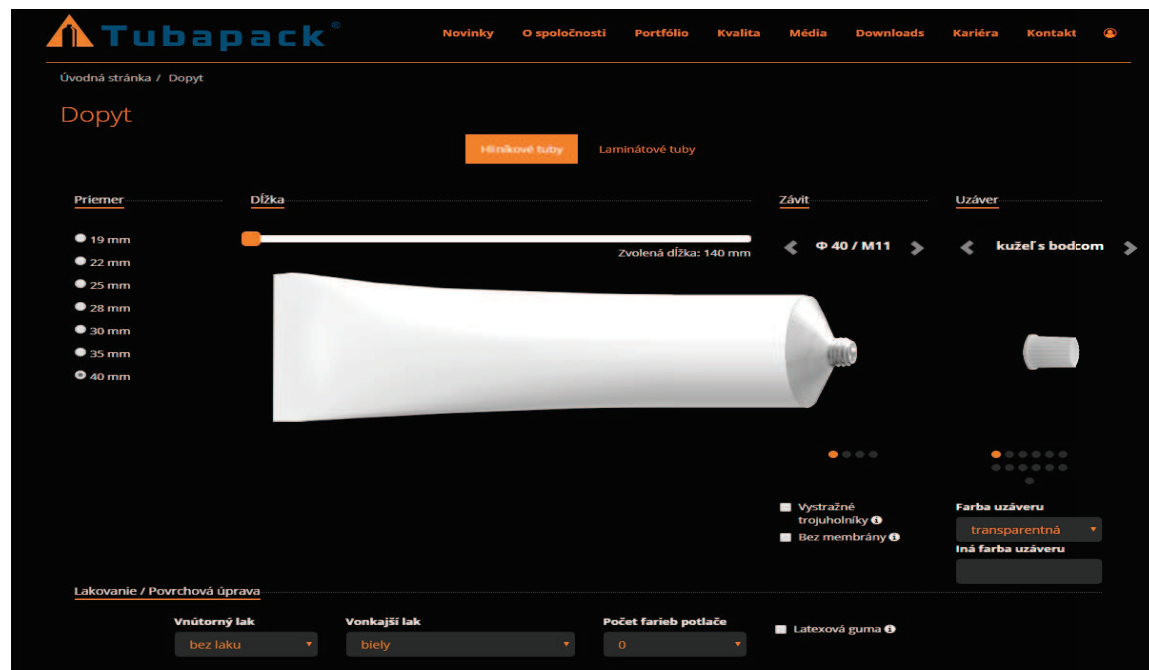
Tubapack®

Novinky O spoločnosti Portfólio Kvalita Média Downloads Kariéra Kontakt

Úvodná stránka / Dopyt

Dopyt

Hliníkové tuby Laminátové tuby

Priemer

19 mm
22 mm
25 mm
28 mm
30 mm
35 mm
40 mm

Dĺžka

Zvolená dĺžka: 140 mm

Závit

Φ 40 / M11

Uzáver

kužeľ s bodcom

Vystražné trojuholníky

Bez membrány

Farba uzáveru

transparentná

Iná farba uzáveru

Lakovanie / Povrchová úprava

Vnútorný lak

bez laku

Vonkajší lak

biely

Počet farieb potlače

0

Latexová guma